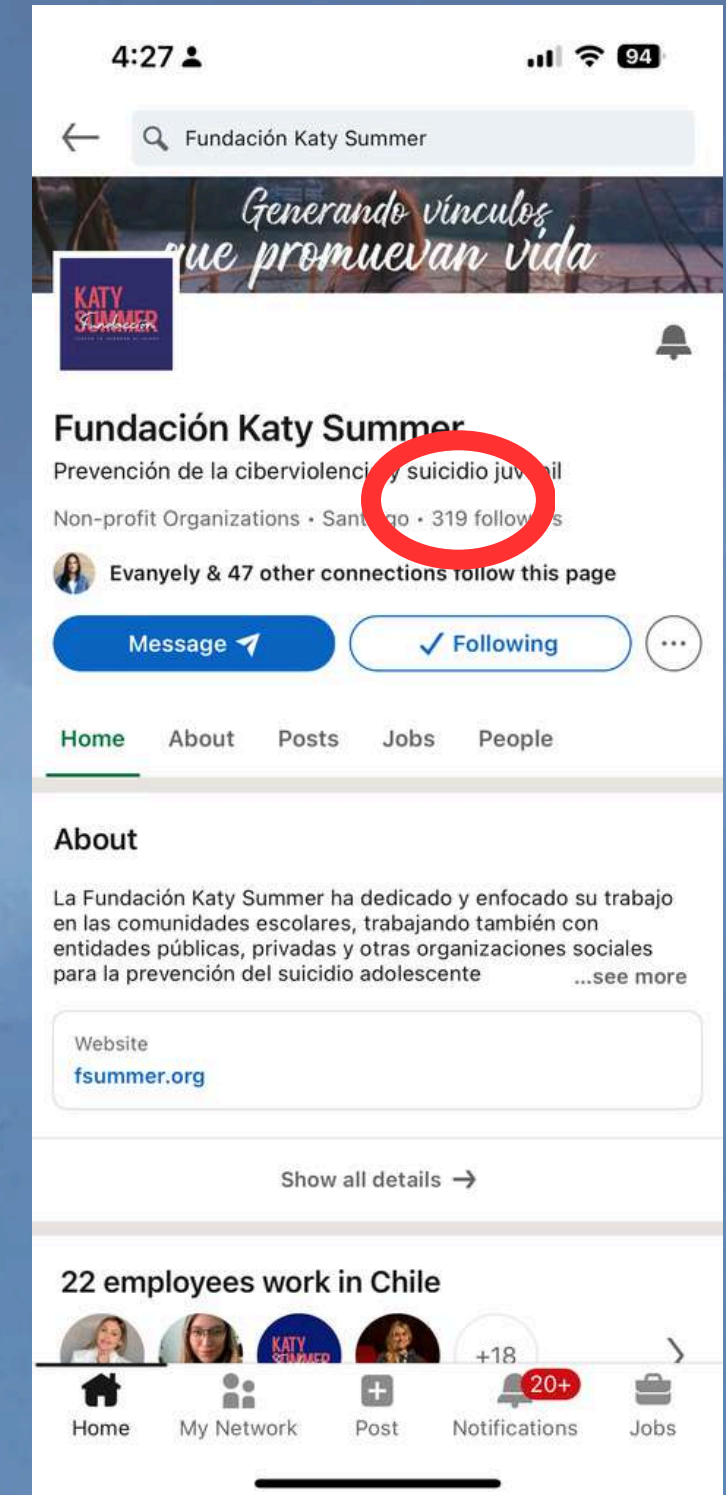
4:27

94

Fundación Katy Summer

Generando vínculos que promuevan vida

KATY SUMMER Fundación

Fundación Katy Summer

Prevención de la ciberviolenci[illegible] suicidio juv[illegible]il

Non-profit Organizations • San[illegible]go • 319 follow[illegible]s

Evanyely & 47 other connections follow this page

Message

✓ Following

Home About Posts Jobs People

About

La Fundación Katy Summer ha dedicado y enfocado su trabajo en las comunidades escolares, trabajando también con entidades públicas, privadas y otras organizaciones sociales para la prevención del suicidio adolescente ...see more

Website
fsummer.org

Show all details →

22 employees work in Chile

KATY SUMMER

+18

Home My Network Post 20+ Notifications Jobs